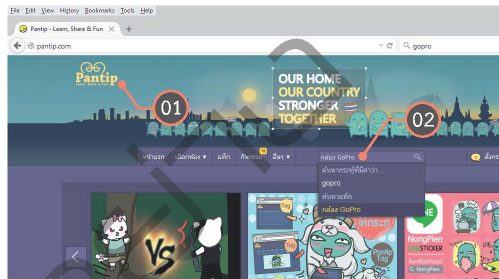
File Edit View History Bookmarks Tools Help

Pantip - Learn, Share & Fun ×

pantip.com

gopro

Pantip
Learn, Share & Fun

01

OUR HOME
OUR COUNTRY
STRONGER
TOGETHER

02

หน้าแรก
เลือกห้อง
แท็ก
กิจกรรม
อื่นๆ

กล้อง GoPro

ค้นหากระทู้ที่มีคำว่า
gopro
ค้นหาแท็ก
กล้อง GoPro

VS

Tag

NongPlen
STICKER